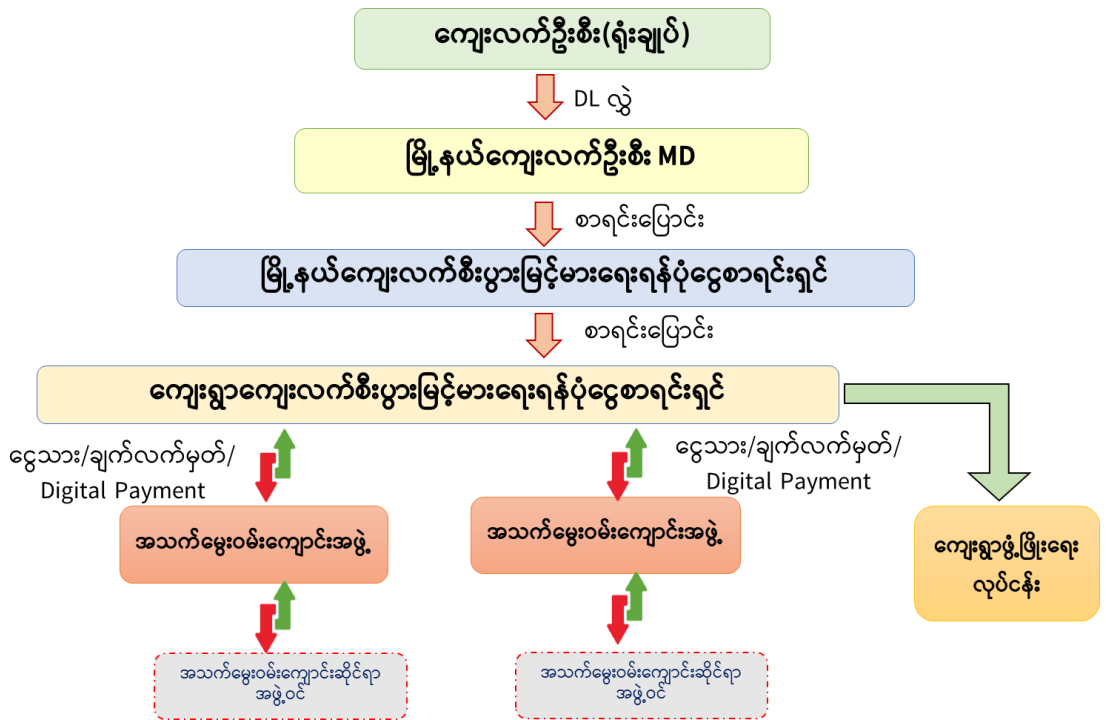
ကျေးလက်ဦးစီး(ရုံးချုပ်)

DL လွှဲ

မြို့နယ်ကျေးလက်ဦးစီး MD

စာရင်းပြောင်း

မြို့နယ်ကျေးလက်စီးပွားမြင့်မားရေးရန်ပုံငွေစာရင်းရှင်

စာရင်းပြောင်း

ကျေးရွာကျေးလက်စီးပွားမြင့်မားရေးရန်ပုံငွေစာရင်းရှင်

ငွေသား/ချက်လက်မှတ်/ Digital Payment

ငွေသား/ချက်လက်မှတ်/ Digital Payment

အသက်မွေးဝမ်းကျောင်းအဖွဲ့

အသက်မွေးဝမ်းကျောင်းအဖွဲ့

ကျေးရွာဖွံ့ဖြိုးရေး လုပ်ငန်း

အသက်မွေးဝမ်းကျောင်းဆိုင်ရာ အဖွဲ့ဝင်

အသက်မွေးဝမ်းကျောင်းဆိုင်ရာ အဖွဲ့ဝင်